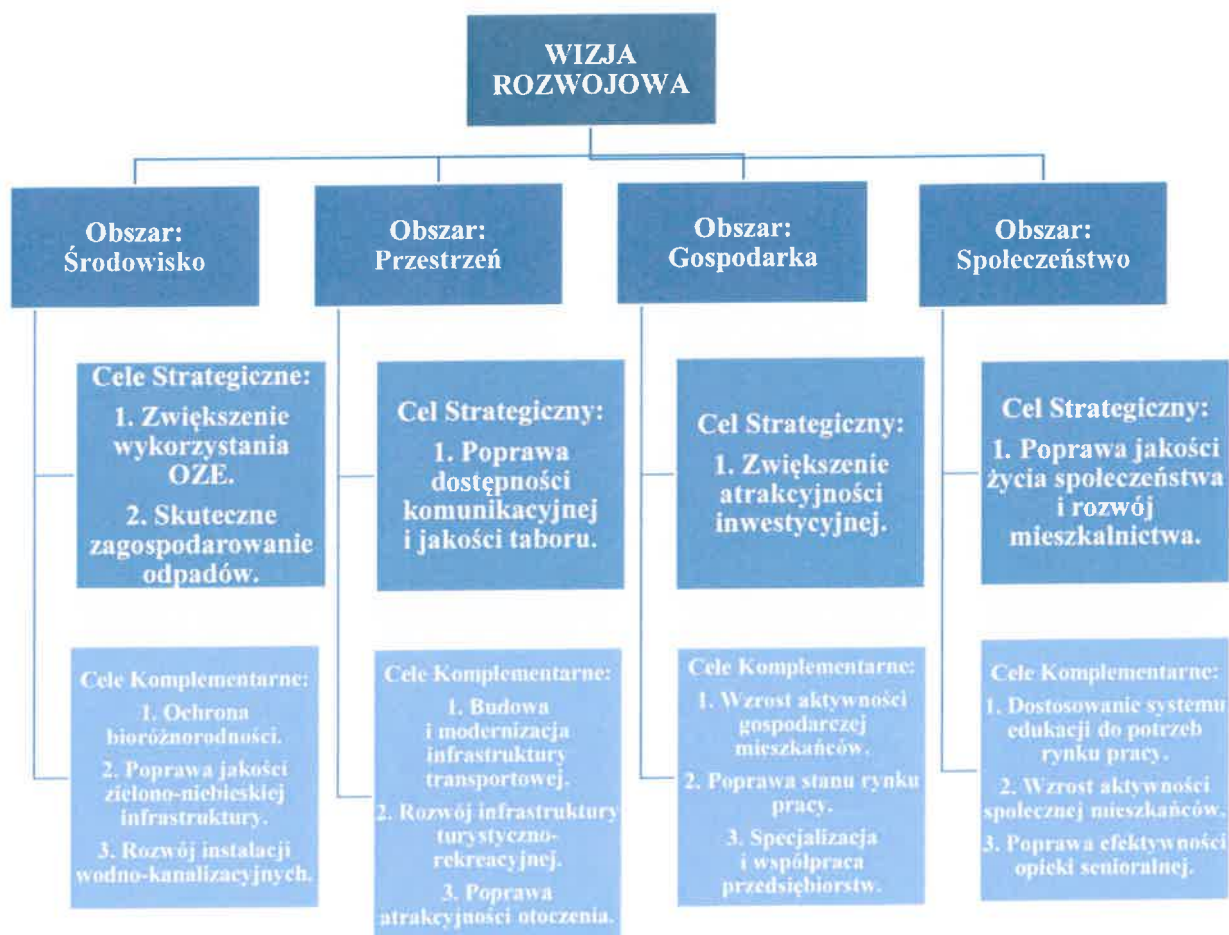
WIZJA ROZWOJOWA

Obszar: Środowisko

Obszar: Przestrzeń

Obszar: Gospodarka

Obszar: Społeczeństwo

Cele Strategiczne:
1. Zwiększenie wykorzystania OZE.
2. Skuteczne zagospodarowanie odpadów.

Cel Strategiczny:
1. Poprawa dostępności komunikacyjnej i jakości taboru.

Cel Strategiczny:
1. Zwiększenie atrakcyjności inwestycyjnej.

Cel Strategiczny:
1. Poprawa jakości życia społeczeństwa i rozwój mieszkalnictwa.

Cele Komplementarne:
1. Ochrona bioróżnorodności.
2. Poprawa jakości zielono-niebieskiej infrastruktury.
3. Rozwój instalacji wodno-kanalizacyjnych.

Cele Komplementarne:
1. Budowa i modernizacja infrastruktury transportowej.
2. Rozwój infrastruktury turystyczno-rekreacyjnej.
3. Poprawa atrakcyjności otoczenia.

Cele Komplementarne:
1. Wzrost aktywności gospodarczej mieszkańców.
2. Poprawa stanu rynku pracy.
3. Specjalizacja i współpraca przedsiębiorstw.

Cele Komplementarne:
1. Dostosowanie systemu edukacji do potrzeb rynku pracy.
2. Wzrost aktywności społecznej mieszkańców.
3. Poprawa efektywności opieki senioralnej.